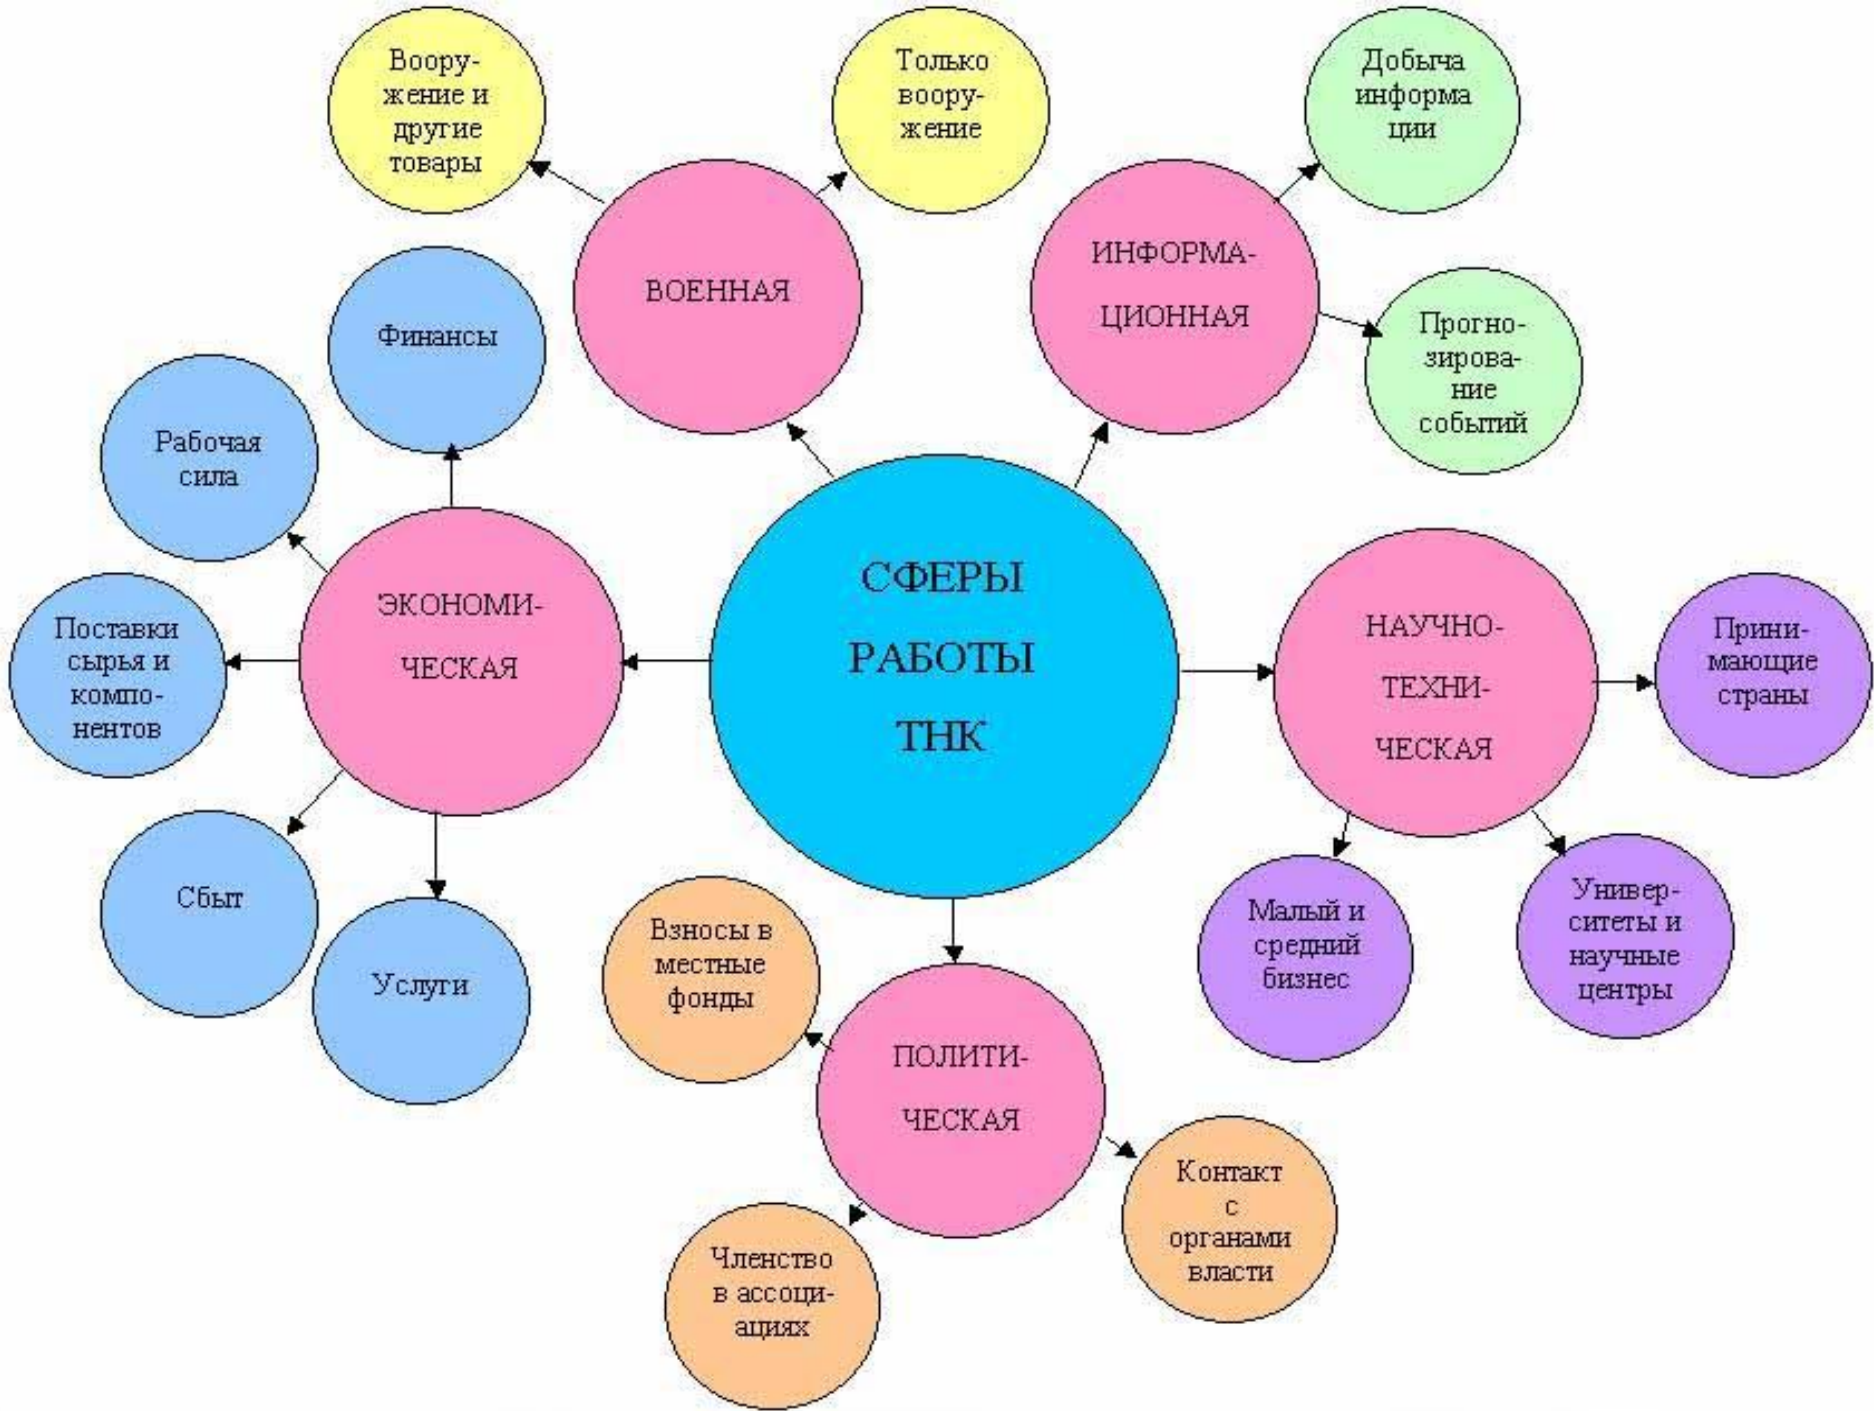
СФЕРЫ РАБОТЫ ТНК

ВОЕННАЯ

Вооружение и другие товары

Только вооружение

ИНФОРМАЦИОННАЯ

Добыча информации

Прогнозирование событий

ЭКОНОМИЧЕСКАЯ

Финансы

Рабочая сила

Поставки сырья и компонентов

Сбыт

Услуги

НАУЧНО-ТЕХНИЧЕСКАЯ

Принимающие страны

Малый и средний бизнес

Университеты и научные центры

ПОЛИТИЧЕСКАЯ

Взносы в местные фонды

Членство в ассоциациях

Контакт с органами власти